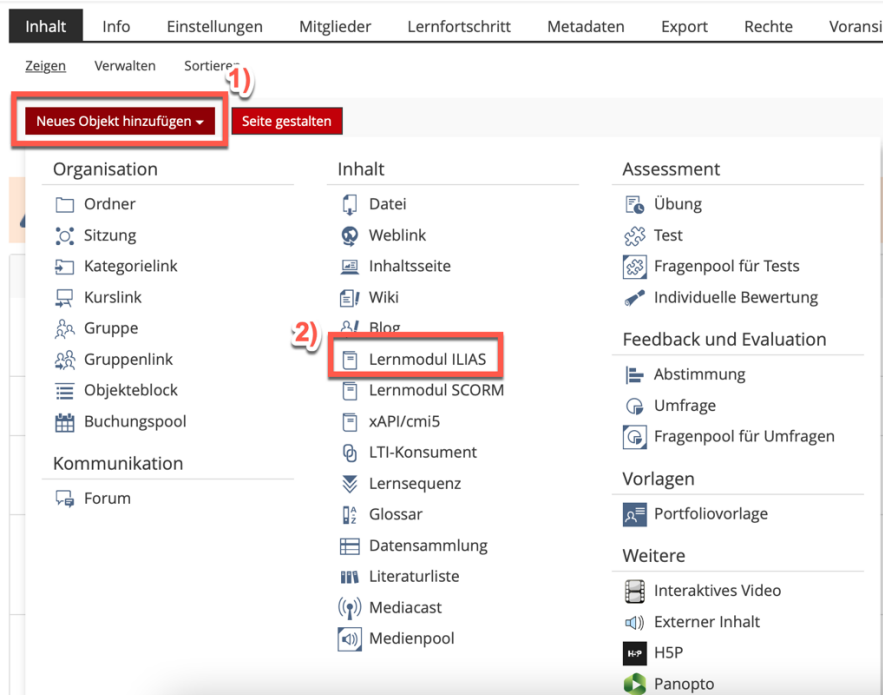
Inhalt Info Einstellungen Mitglieder Lernfortschritt Metadaten Export Rechte Voransi

Zeigen Verwalten Sortieren

1)

Neues Objekt hinzufügen Seite gestalten

Organisation
Ordner
Sitzung
Kategorielink
Kurslink
Gruppe
Gruppenlink
Objekteblock
Buchungspool

Kommunikation
Forum

Inhalt
Datei
Weblink
Inhaltsseite
Wiki
Blog
2)
Lernmodul ILIAS
Lernmodul SCORM
xAPI/cmi5
LTI-Konsument
Lernsequenz
Glossar
Datensammlung
Literaturliste
Mediacast
Medienpool

Assessment
Übung
Test
Fragenpool für Tests
Individuelle Bewertung

Feedback und Evaluation
Abstimmung
Umfrage
Fragenpool für Umfragen

Vorlagen
Portfoliovorlage

Weitere
Interaktives Video
Externer Inhalt
H5P
Panopto